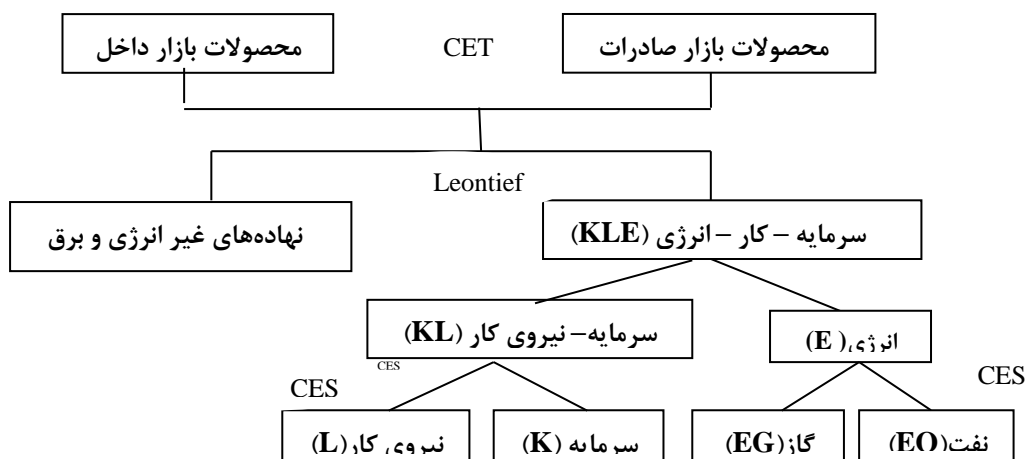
محصولات بازار صادرات

CET

محصولات بازار داخل

Leontief

سرمایه – کار – انرژی (KLE)

نهاده‌های غیر انرژی و برق

انرژی (E)

سرمایه– نیروی کار (KL)

CES

CES

CES

نفت(EO)

گاز(EG)

سرمایه (K)

نیروی کار(L)